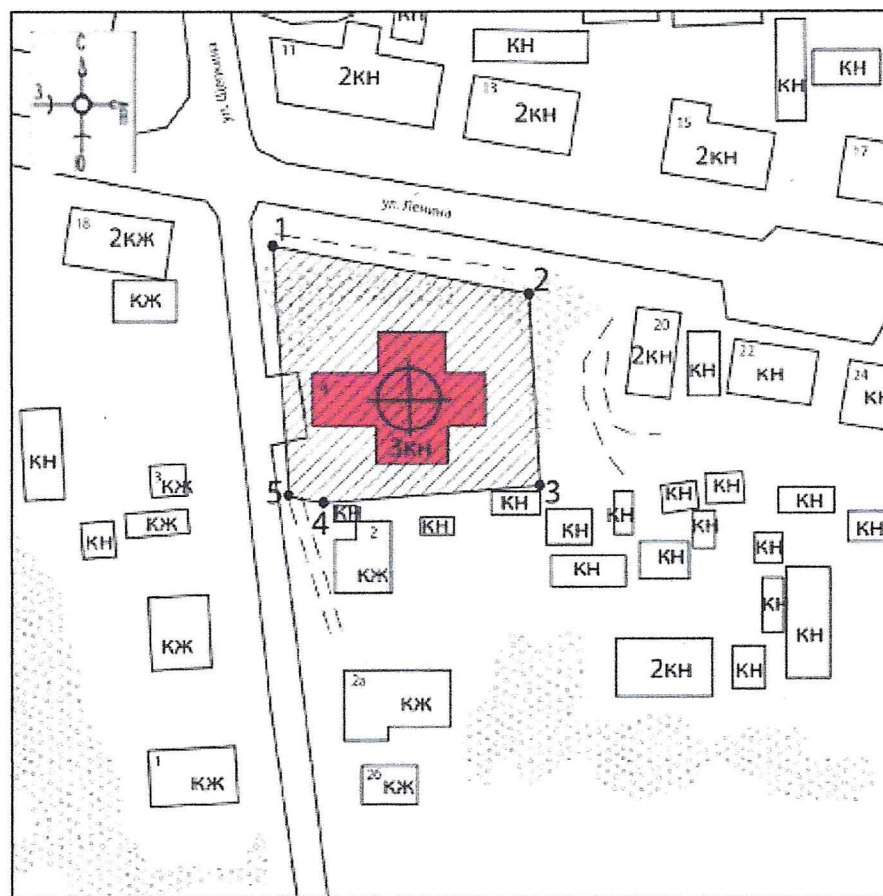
С
З
Ю
В
ул. Щорсина
КН
11
2КН
КН
13
2КН
15
2КН
КН
КН
17
ул. Ленина
18
2КЖ
КЖ
1
2
20
2КН
КН
22
КН
24
КН
3КН
КН
3
КЖ
КЖ
КН
5
4
3
КН
КН
2
КЖ
КН
КН
КН
КН
КН
КН
КН
КН
КН
КН
КН
КН
КЖ
КН
2КН
КН
2а
КЖ
1
КЖ
2б
КЖ